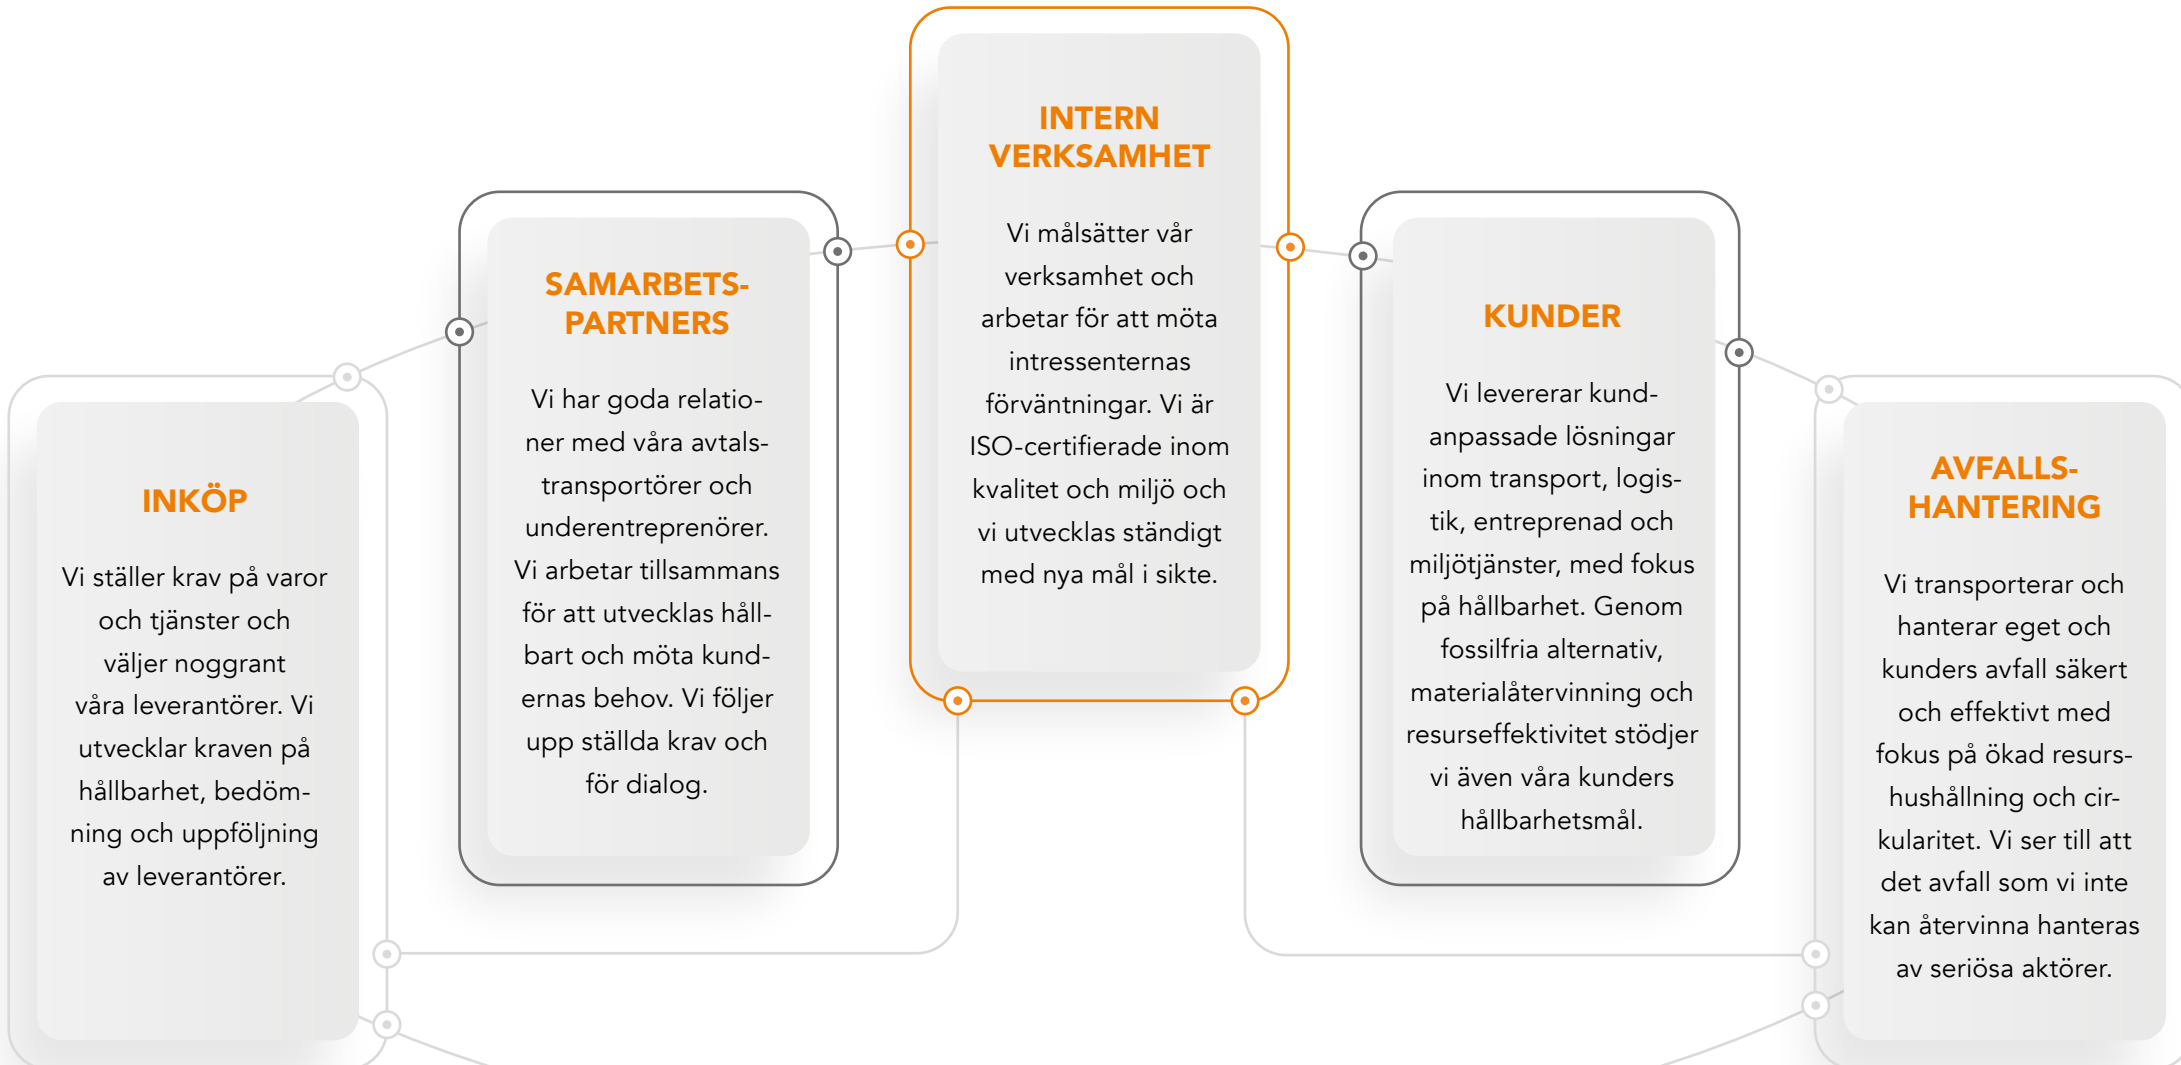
INKÖP

Vi ställer krav på varor och tjänster och väljer noggrant våra leverantörer. Vi utvecklar kraven på hållbarhet, bedömning och uppföljning av leverantörer.

SAMARBETSPARTNERS

Vi har goda relationer med våra avtalstransportörer och underentreprenörer. Vi arbetar tillsammans för att utvecklas hållbart och möta kundernas behov. Vi följer upp ställda krav och för dialog.

INTERN VERKSAMHET

Vi målsätter vår verksamhet och arbetar för att möta intressenternas förväntningar. Vi är ISO-certifierade inom kvalitet och miljö och vi utvecklas ständigt med nya mål i sikte.

KUNDER

Vi levererar kundanpassade lösningar inom transport, logistik, entreprenad och miljötjänster, med fokus på hållbarhet. Genom fossilfria alternativ, materialåtervinning och resurseffektivitet stödjer vi även våra kunders hållbarhetsmål.

AVFALLSHANTERING

Vi transporterar och hanterar eget och kunders avfall säkert och effektivt med fokus på ökad resurshushållning och cirkularitet. Vi ser till att det avfall som vi inte kan återvinna hanteras av seriösa aktörer.